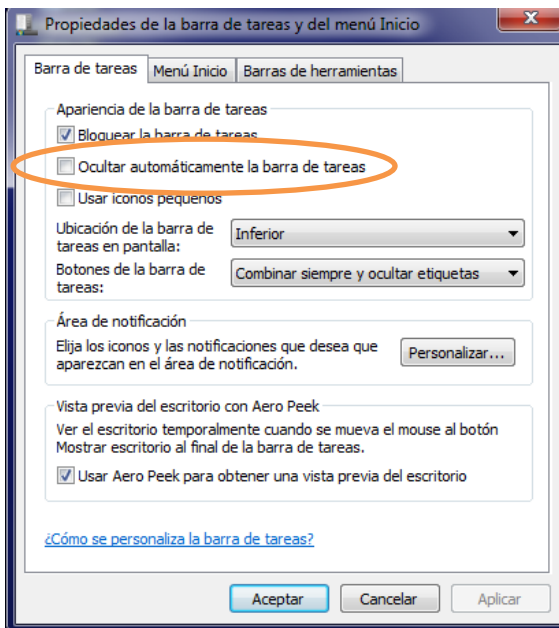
Propiedades de la barra de tareas y del menú Inicio

Barra de tareas | Menú Inicio | Barras de herramientas

Apariencia de la barra de tareas

Bloquear la barra de tareas

Ocultar automáticamente la barra de tareas

Usar iconos pequeños

Ubicación de la barra de tareas en pantalla: Inferior

Botones de la barra de tareas: Combinar siempre y ocultar etiquetas

Área de notificación

Elija los iconos y las notificaciones que desea que aparezcan en el área de notificación.

Personalizar...

Vista previa del escritorio con Aero Peek

Ver el escritorio temporalmente cuando se mueva el mouse al botón Mostrar escritorio al final de la barra de tareas.

Usar Aero Peek para obtener una vista previa del escritorio

¿Cómo se personaliza la barra de tareas?

Aceptar | Cancelar | Aplicar